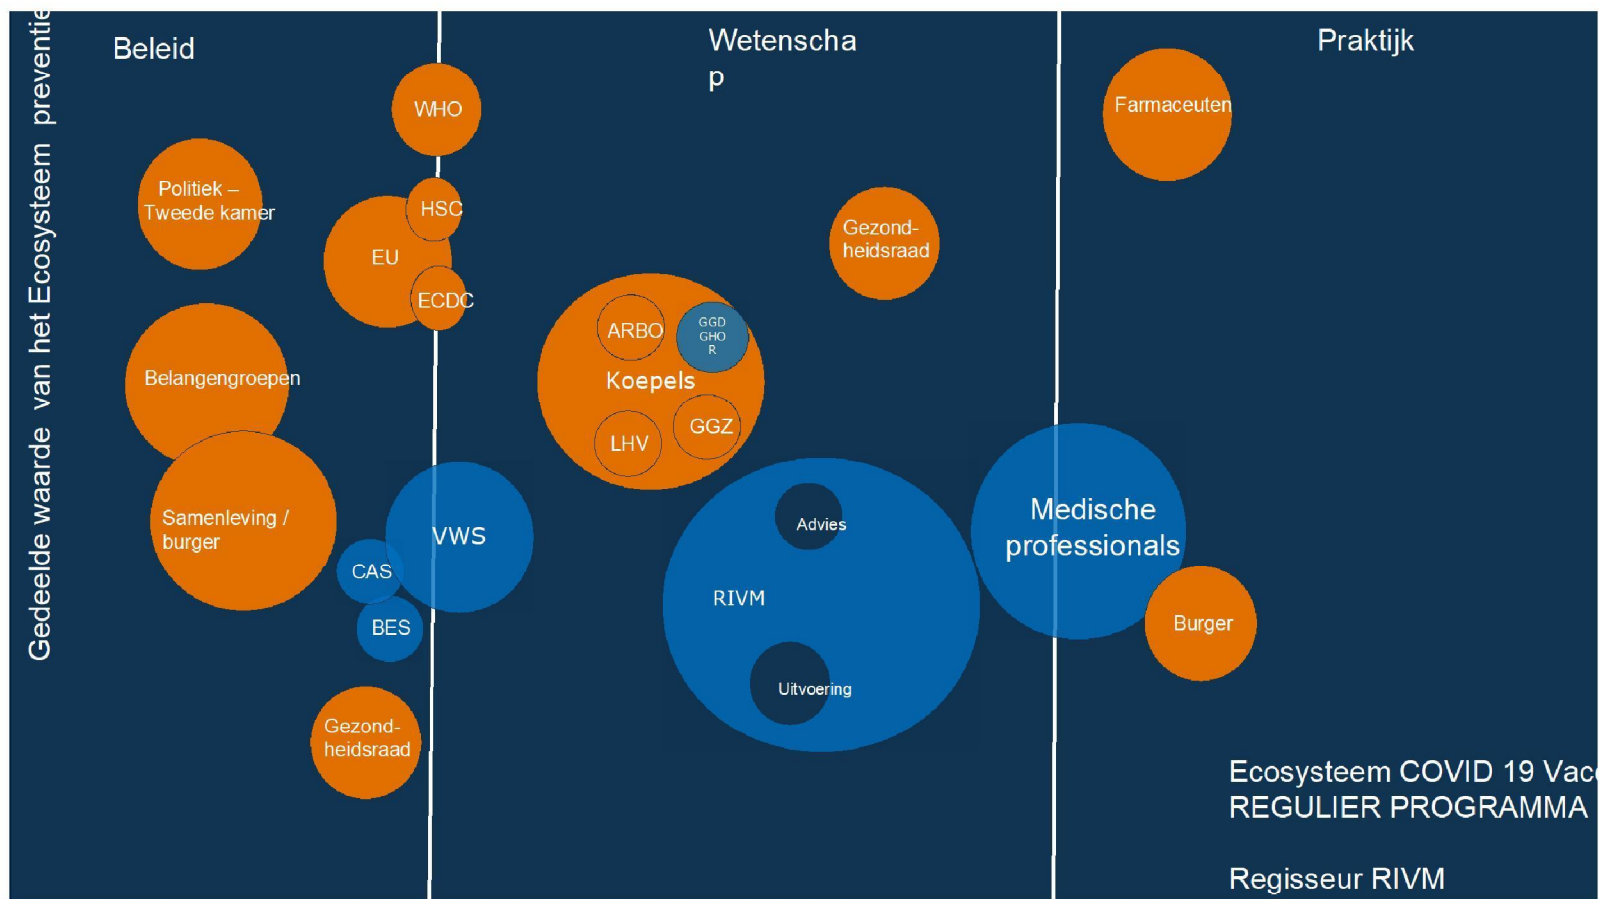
Gedeelde waarde van het Ecosysteem preventie

Beleid

Wetenschap

Praktijk

WHO

Politiek – Tweede kamer

HSC

EU

ECDC

Belangengroepen

Samenleving / burger

VWS

CAS

BES

Gezondheidsraad

Farmaceuten

Gezondheidsraad

ARBO

GGD GHOR

Koepels

LHV

GGZ

Advies

RIVM

Uitvoering

Medische professionals

Burger

Ecosysteem COVID 19 Vac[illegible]
REGULIER PROGRAMMA

Regisseur RIVM